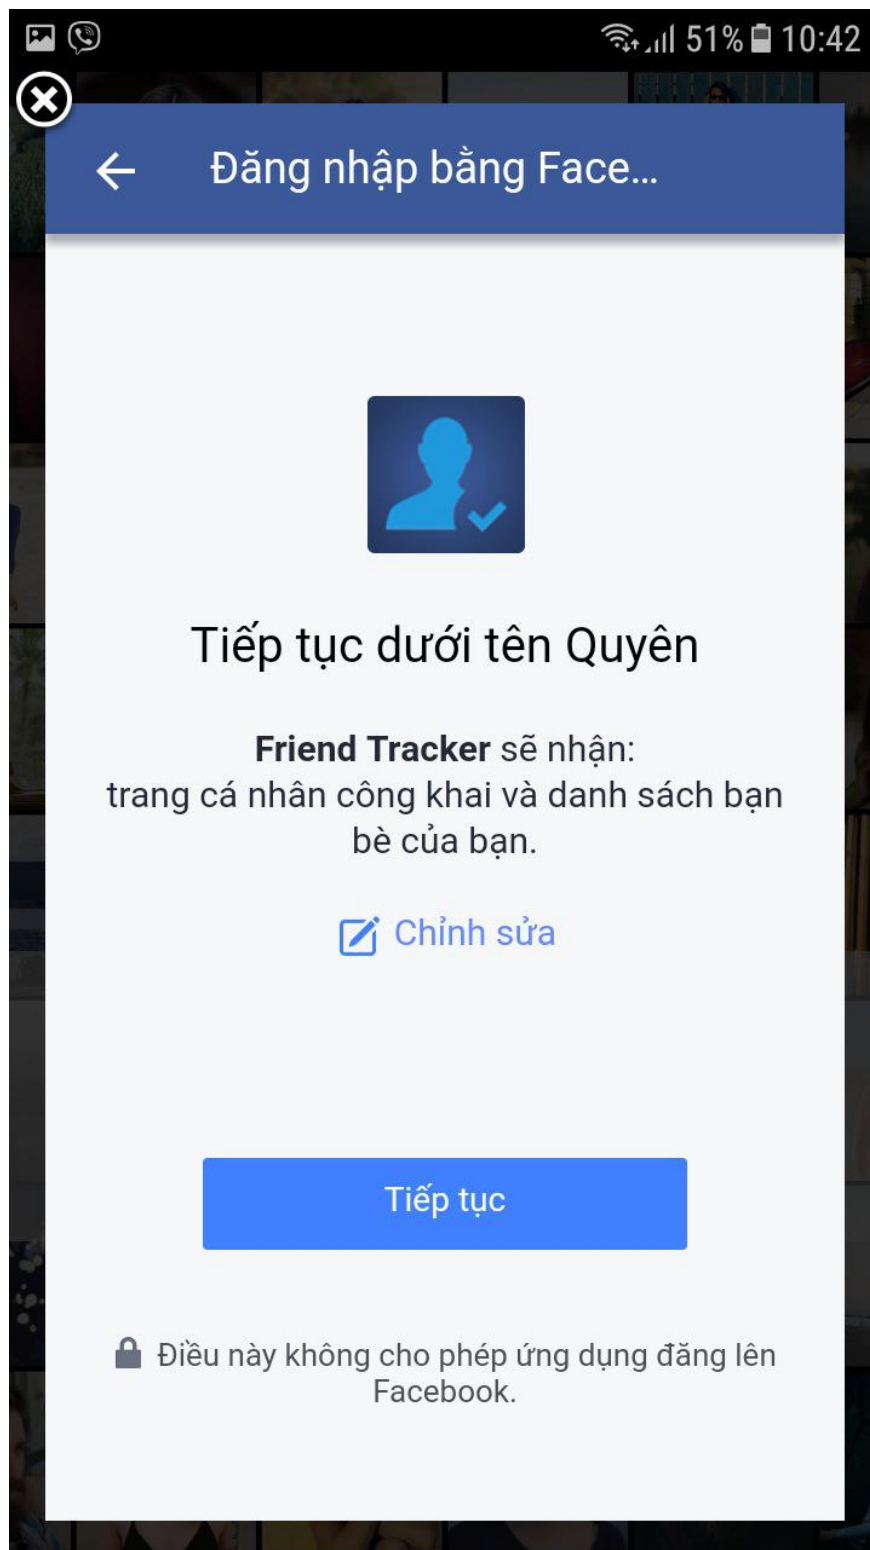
51% 10:42

Đăng nhập bằng Face...

Tiếp tục dưới tên Quyên

**Friend Tracker** sẽ nhận: trang cá nhân công khai và danh sách bạn bè của bạn.

Chỉnh sửa

Tiếp tục

Điều này không cho phép ứng dụng đăng lên Facebook.